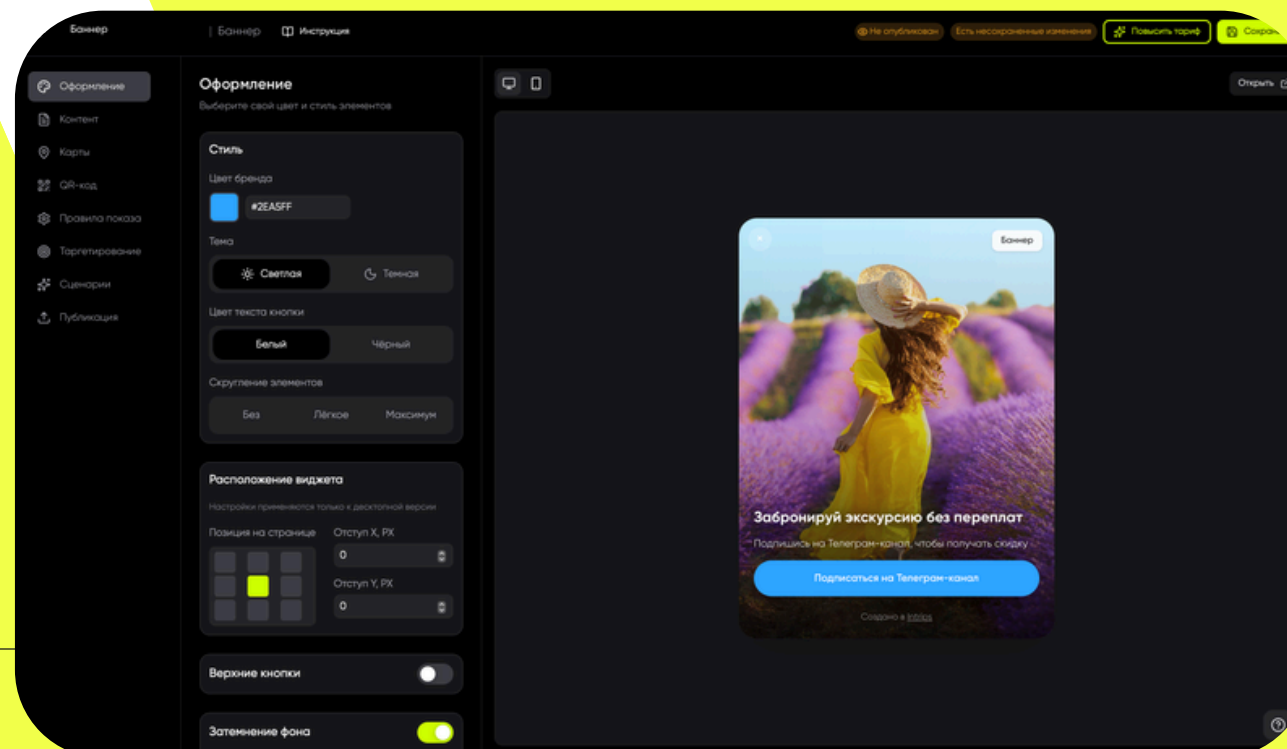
Баннер | Баннер Инструкция

Не опубликован Есть несохраненные изменения Повысить тариф Сохран

Оформление
Контент
Карты
QR-код
Правила показа
Таргетирование
Сценарии
Публикация

Оформление
Выберите свой цвет и стиль элементов

Стиль
Цвет бренда
#2EA5FF
Тема
Светлая Темная
Цвет текста кнопки
Белый Чёрный
Скругление элементов
Без Лёгкое Максимум

Расположение виджета
Настройки применяются только к десктопной версии
Позиция на странице
Отступ X, PX
0
Отступ Y, PX
0

Верхние кнопки

Затемнение фона

Открыть

Баннер
Забронируй экскурсию без переплат
Подпишись на Телеграм-канал, чтобы получать скидку
Подписаться на Телеграм-канал
Создано в Intra